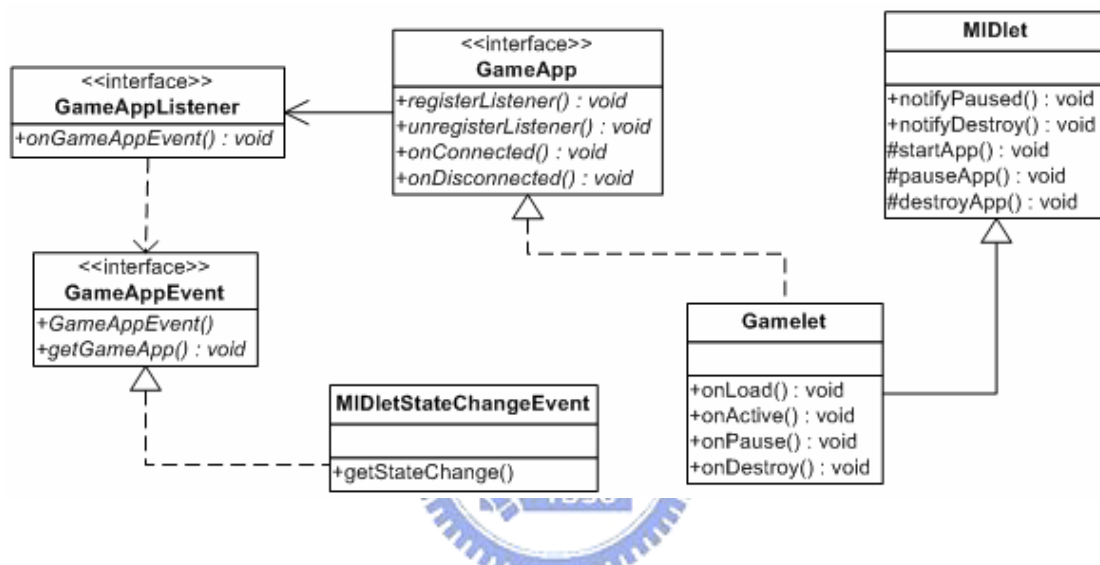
<<interface>>
GameAppListener
+onGameAppEvent() : void

<<interface>>
GameApp
+registerListener() : void
+unregisterListener() : void
+onConnected() : void
+onDisconnected() : void

MIDlet
+notifyPaused() : void
+notifyDestroy() : void
#startApp() : void
#pauseApp() : void
#destroyApp() : void

<<interface>>
GameAppEvent
+GameAppEvent()
+getGameApp() : void

Gamelet
+onLoad() : void
+onActive() : void
+onPause() : void
+onDestroy() : void

MIDletStateChangeEvent
+getStateChange()